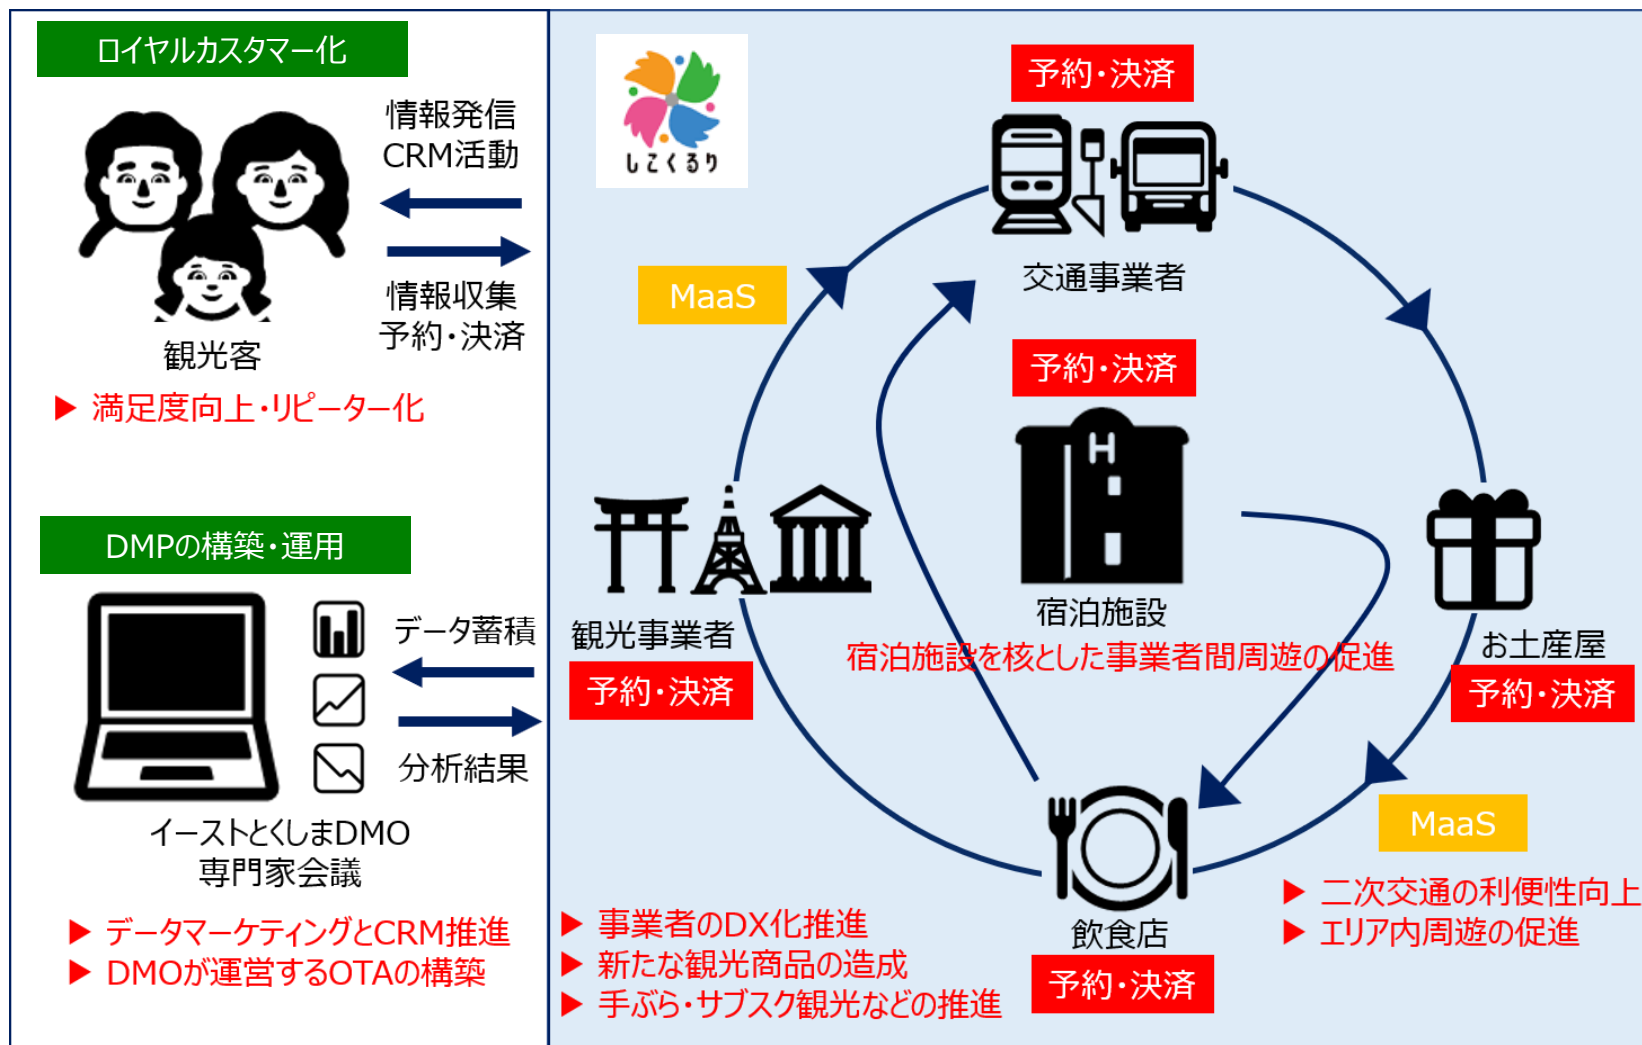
ロイヤルカスタマー化

情報発信
CRM活動

情報収集
予約・決済

観光客

▶ 満足度向上・リピーター化

DMPの構築・運用

データ蓄積

分析結果

イーストとくしまDMO
専門家会議

▶ データマーケティングとCRM推進
▶ DMOが運営するOTAの構築

しこくるり

予約・決済

交通事業者

MaaS

予約・決済

宿泊施設

宿泊施設を核とした事業者間周遊の促進

観光事業者

予約・決済

お土産屋

予約・決済

MaaS

▶ 二次交通の利便性向上
▶ エリア内周遊の促進

飲食店

予約・決済

▶ 事業者のDX化推進
▶ 新たな観光商品の造成
▶ 手ぶら・サブスク観光などの推進